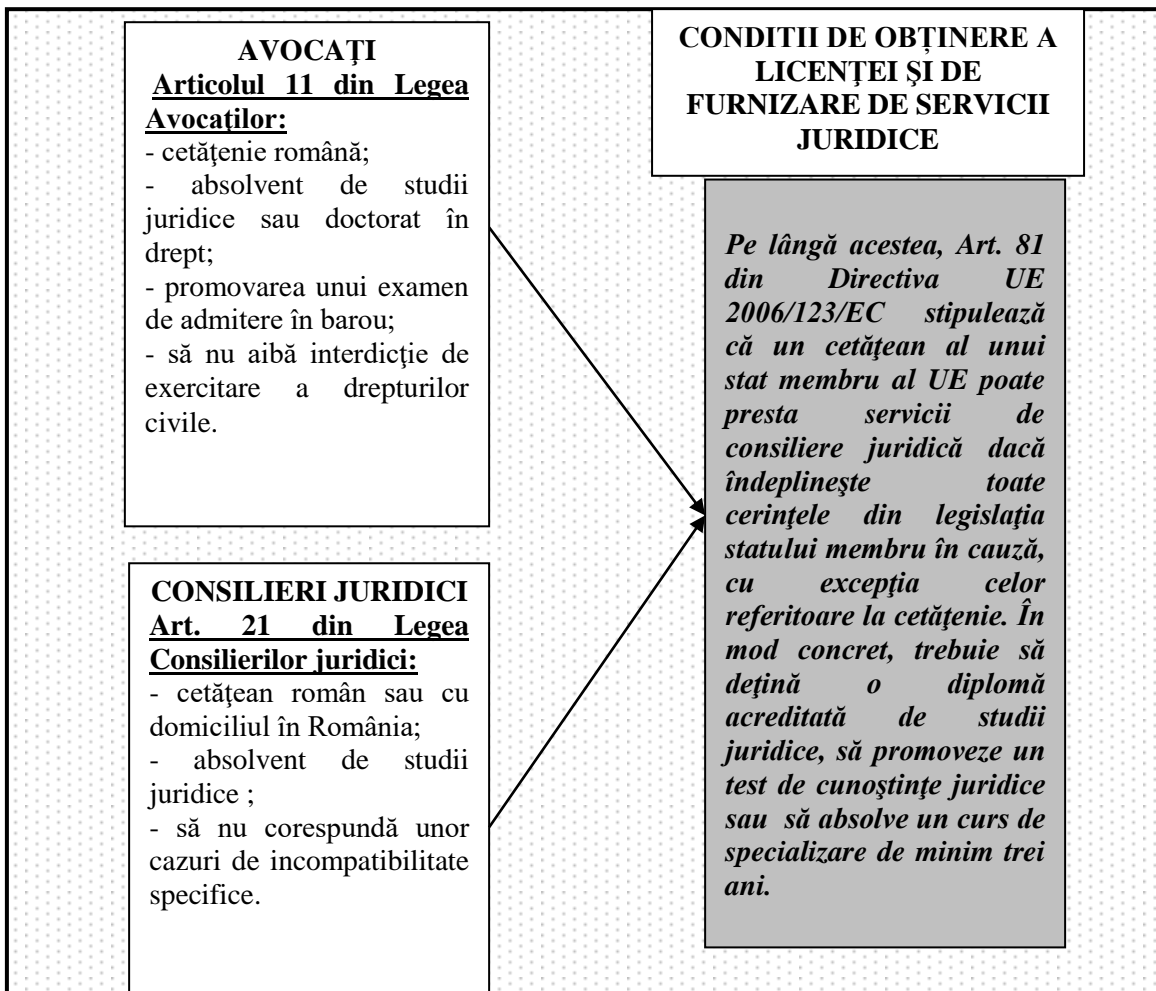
AVOCAȚI
Articolul 11 din Legea Avocaţilor:
- cetăţenie română;
- absolvent de studii juridice sau doctorat în drept;
- promovarea unui examen de admitere în barou;
- să nu aibă interdicţie de exercitare a drepturilor civile.

CONSILIERI JURIDICI
Art. 21 din Legea Consilierilor juridici:
- cetăţean român sau cu domiciliul în România;
- absolvent de studii juridice ;
- să nu corespundă unor cazuri de incompatibilitate specifice.

CONDITII DE OBȚINERE A LICENȚEI ŞI DE FURNIZARE DE SERVICII JURIDICE

Pe lângă acestea, Art. 81 din Directiva UE 2006/123/EC stipulează că un cetăţean al unui stat membru al UE poate presta servicii de consiliere juridică dacă îndeplineşte toate cerinţele din legislaţia statului membru în cauză, cu excepţia celor referitoare la cetăţenie. În mod concret, trebuie să deţină o diplomă acreditată de studii juridice, să promoveze un test de cunoştinţe juridice sau să absolve un curs de specializare de minim trei ani.